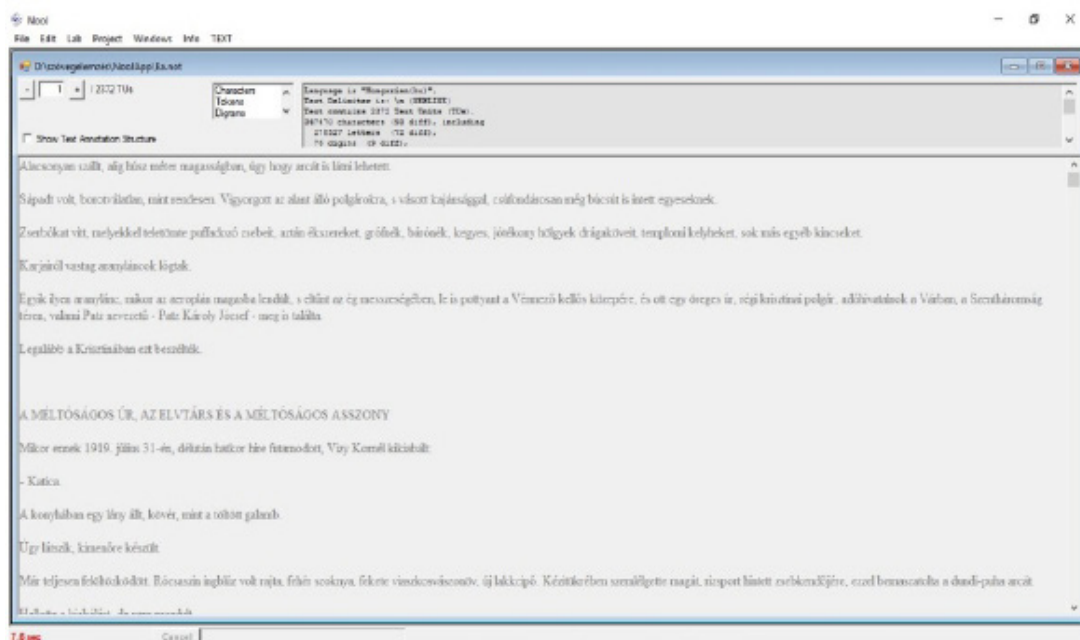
Nooj
File Edit Lab Project Windows Info TEXT

D:\szovegelemzes\NooJ\app\Ila.not

1 | 2372 TUs

Characters
Tokens
Digrams

Show Text Annotation Structure

Language is "Hungarian(hu)".
Text Delimiter is: \n (NEWLINE)
Text contains 2372 Text Units (TUs).
367470 characters (90 diff), including
210327 letters (72 diff),
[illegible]

Alacsonyan szállt, alig húsz méter magasságban, úgy hogy arcát is látni lehetett.

Sápadt volt, borotválatlan, mint rendesen. Vigyorgott az alant álló polgárokra, s vásott kajánsággal, csúfondárosan még búcsút is intett egyeseknek.

Zsebókat vitt, melyekkel teletömte puffadozó zsebeit, aztán ékszereket, grófnék, bárónék, kegyes, jószívű hölgyek drágaköveit, templomi kelyheket, sok más egyéb kincseket.

Karjairól vastag aranyláncok lógtak.

Egyik ilyen aranylánc, mikor az aeroplán magasba lendült, s eltűnt az ég messzeségében, le is pottyant a Vérmező kellős közepére, és ott egy öreges úr, régi krisztinai polgár, adóhivatalnok a Várban, a Szentháromság téren, valami Patz nevezetű - Patz Károly József - meg is találta.

Legalább a Krisztinában ezt beszélték.

A MÉLTÓSÁGOS ÚR, AZ ELVTÁRS ÉS A MÉLTÓSÁGOS ASSZONY

Mikor ennek 1919. július 31-én, délután hatkor híre futamodott, Vizy Kornél kikiabált:

- Katica.

A konyhában egy lány állt, kövér, mint a töltött galamb.

Úgy látszik, kimenőre készült.

Már teljesen felöltözködött. Rócsaszín ingblúz volt rajta, fehér szoknya, fekete vászoncsokor, új lakkcipő. Kézitükrében szemlélgette magát, rizsport hintett csebkendőjére, ezzel bemaszatolta a duzdi-pufa arcát.

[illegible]

7.0 sec
Cancel